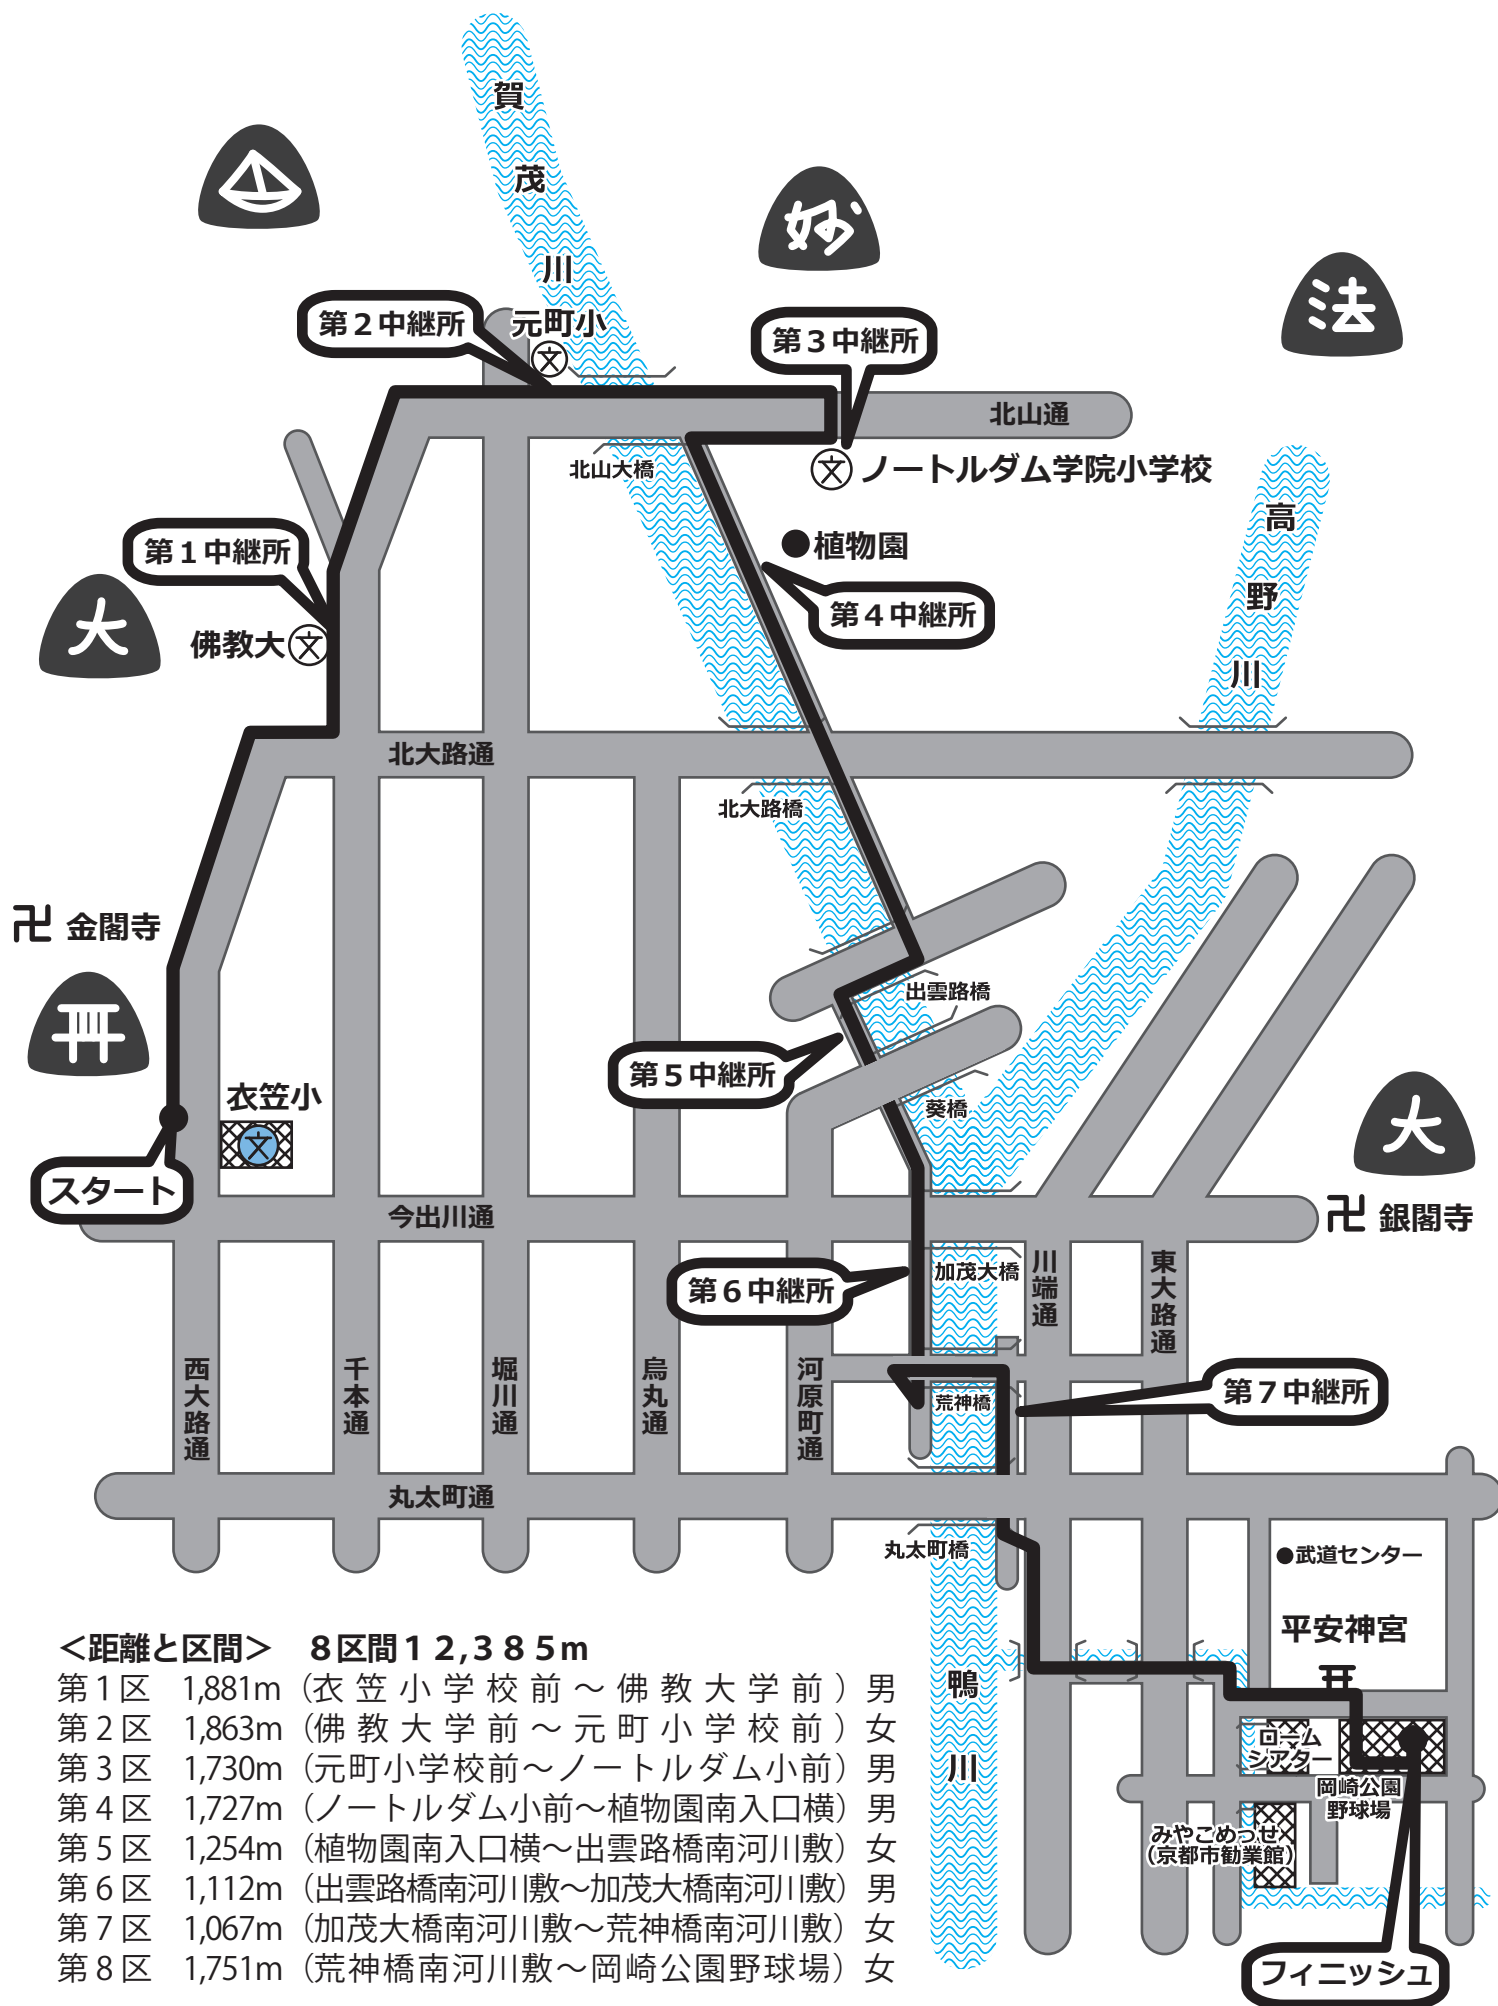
賀
茂
川
元町小
第２中継所
第３中継所
北山通
北山大橋
ノートルダム学院小学校
植物園
第４中継所
第１中継所
佛教大
大
妙
法
高
野
川
北大路通
北大路橋
金閣寺
出雲路橋
第５中継所
葵橋
衣笠小
スタート
今出川通
大
銀閣寺
第６中継所
加茂大橋
川端通
東大路通
西大路通
千本通
堀川通
烏丸通
河原町通
荒神橋
第７中継所
丸太町通
丸太町橋
武道センター
平安神宮
鴨
川
ロームシアター
岡崎公園野球場
みやこめっせ（京都市勧業館）
フィニッシュ

＜距離と区間＞　８区間１２,３８５m
第１区　1,881m（衣笠小学校前～佛教大学前）男
第２区　1,863m（佛教大学前～元町小学校前）女
第３区　1,730m（元町小学校前～ノートルダム小前）男
第４区　1,727m（ノートルダム小前～植物園南入口横）男
第５区　1,254m（植物園南入口横～出雲路橋南河川敷）女
第６区　1,112m（出雲路橋南河川敷～加茂大橋南河川敷）男
第７区　1,067m（加茂大橋南河川敷～荒神橋南河川敷）女
第８区　1,751m（荒神橋南河川敷～岡崎公園野球場）女